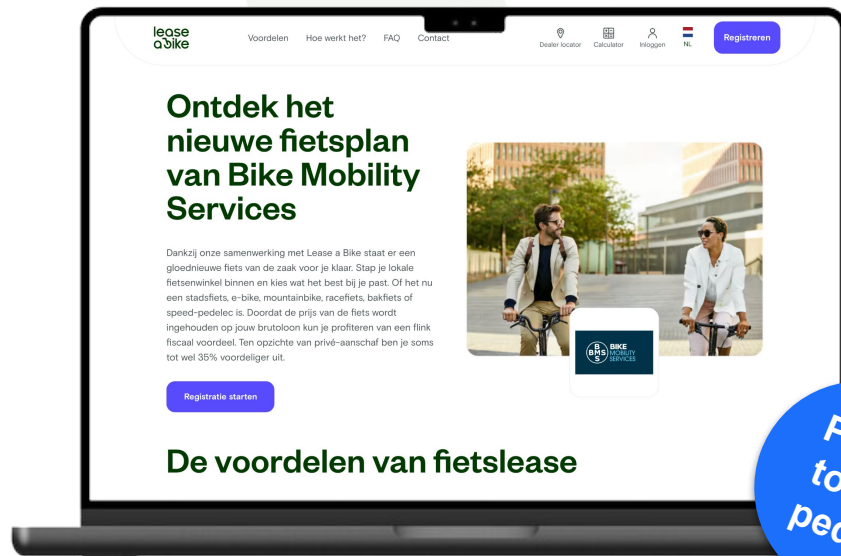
lease a bike

Voordelen Hoe werkt het? FAQ Contact

Dealer locator Calculator Inloggen NL

Registreren

Ontdek het nieuwe fietsplan van Bike Mobility Services

Dankzij onze samenwerking met Lease a Bike staat er een gloednieuwe fiets van de zaak voor je klaar. Stap je lokale fietsenwinkel binnen en kies wat het best bij je past. Of het nu een stadsfiets, e-bike, mountainbike, racefiets, bakfiets of speed-pedelec is. Doordat de prijs van de fiets wordt ingehouden op jouw brutoloon kun je profiteren van een flink fiscaal voordeel. Ten opzichte van privé-aanschaf ben je soms tot wel 35% voordeliger uit.

BMS BIKE MOBILITY SERVICES

Registratie starten

De voordelen van fietslease

P
to
pec